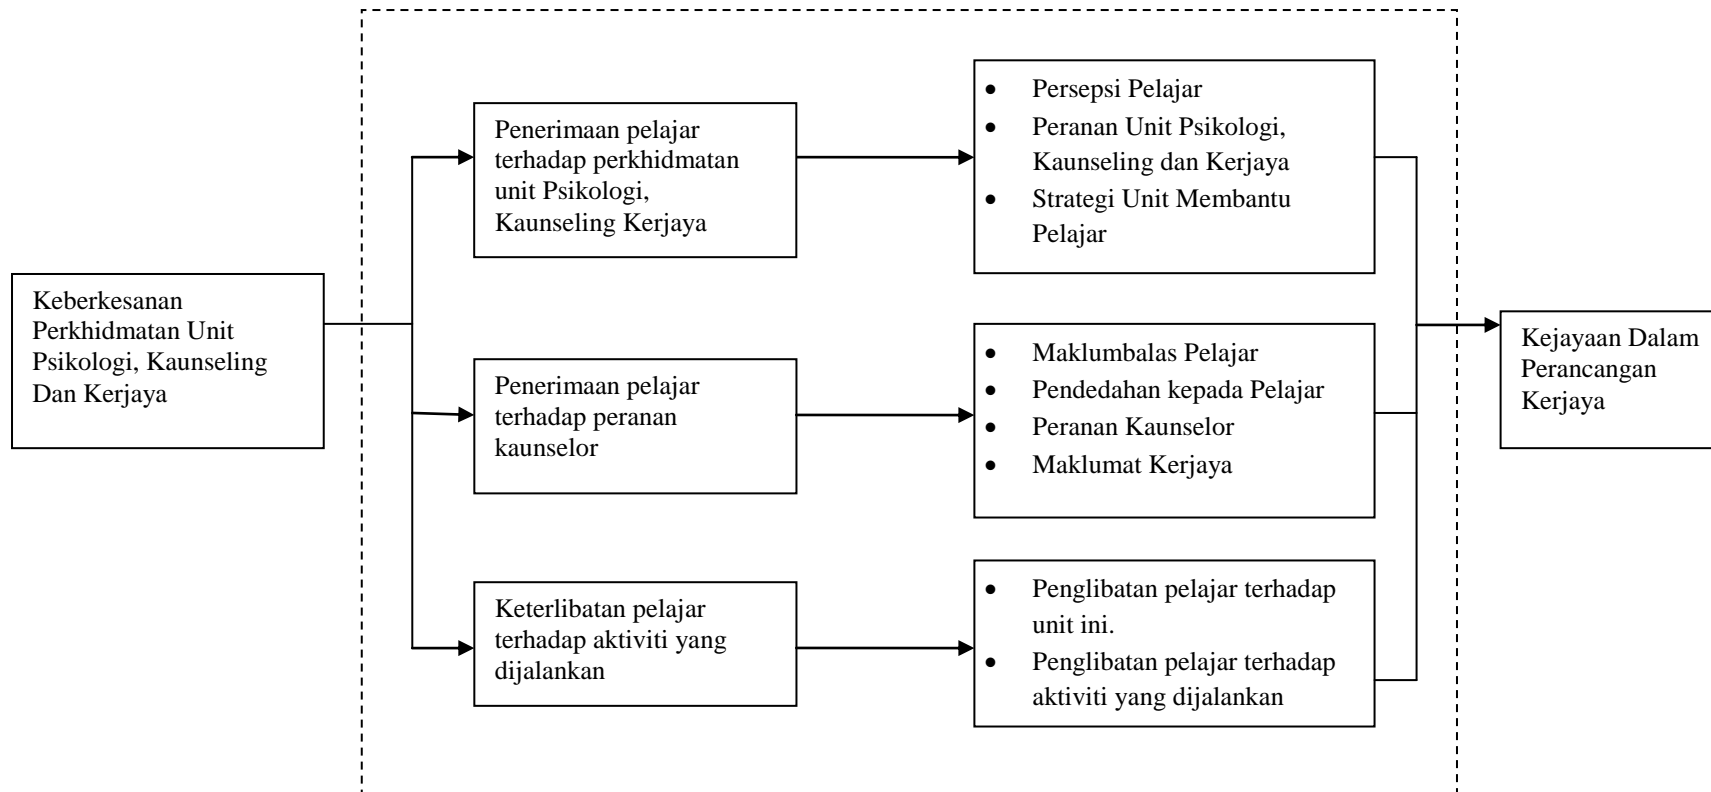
Keberkesanan Perkhidmatan Unit Psikologi, Kaunseling Dan Kerjaya

Penerimaan pelajar terhadap perkhidmatan unit Psikologi, Kaunseling Kerjaya

- Persepsi Pelajar
- Peranan Unit Psikologi, Kaunseling dan Kerjaya
- Strategi Unit Membantu Pelajar

Penerimaan pelajar terhadap peranan kaunselor

- Maklumbalas Pelajar
- Pendedahan kepada Pelajar
- Peranan Kaunselor
- Maklumat Kerjaya

Keterlibatan pelajar terhadap aktiviti yang dijalankan

- Penglibatan pelajar terhadap unit ini.
- Penglibatan pelajar terhadap aktiviti yang dijalankan

Kejayaan Dalam Perancangan Kerjaya